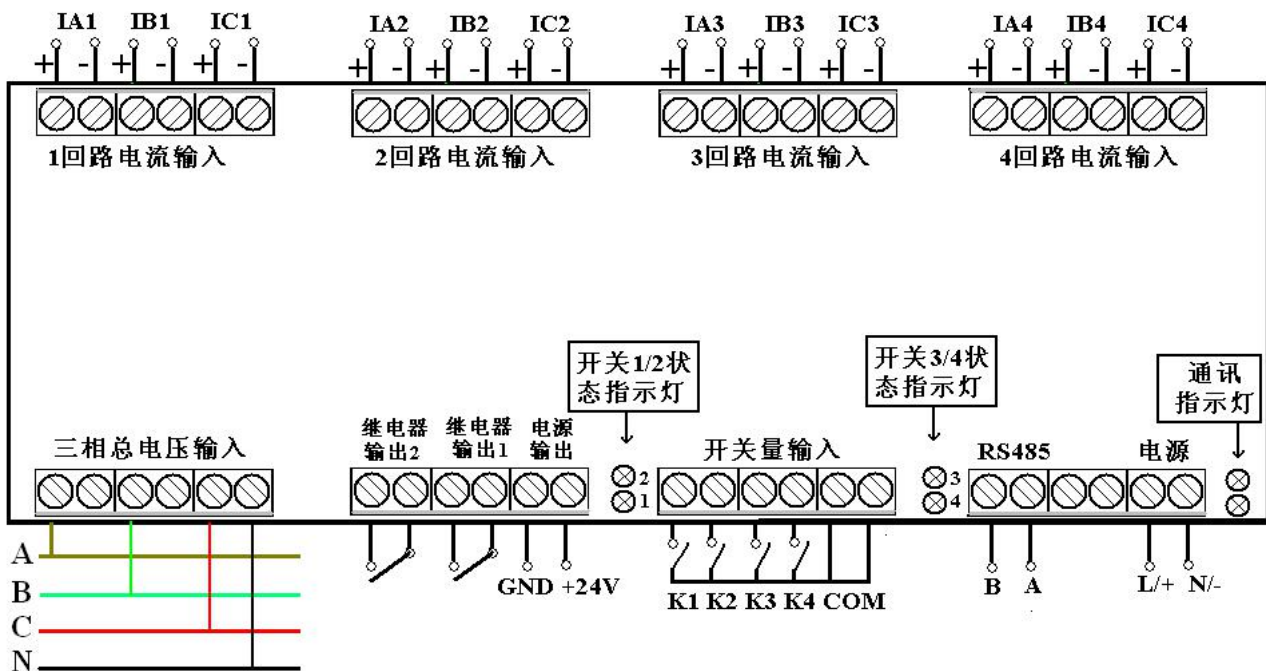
IA1 IB1 IC1
+ - + - + -
1回路电流输入

IA2 IB2 IC2
+ - + - + -
2回路电流输入

IA3 IB3 IC3
+ - + - + -
3回路电流输入

IA4 IB4 IC4
+ - + - + -
4回路电流输入

开关1/2状态指示灯

开关3/4状态指示灯

通讯指示灯

三相总电压输入

继电器输出2

继电器输出1

电源输出

2
1

开关量输入

3
4

RS485

电源

A
B
C
N

GND +24V

K1 K2 K3 K4 COM

B A

L/+ N/-